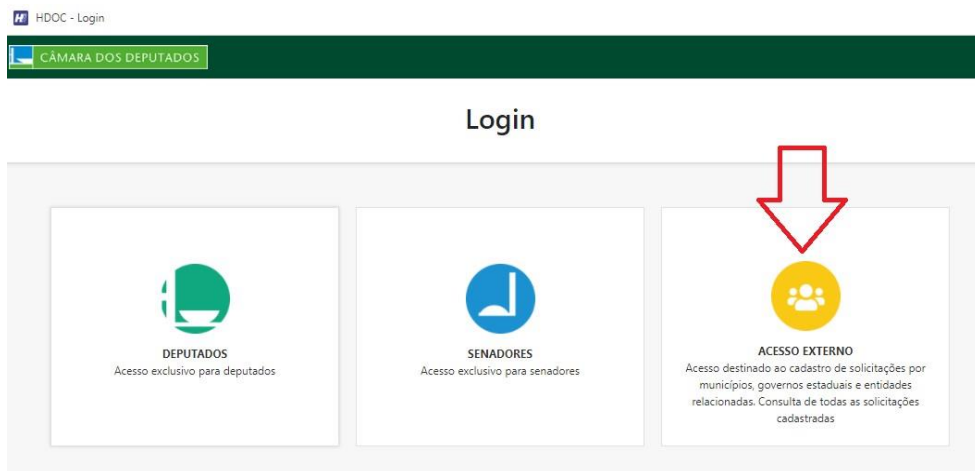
HDOC - Login

CÂMARA DOS DEPUTADOS

Login

DEPUTADOS
Acesso exclusivo para deputados

SENADORES
Acesso exclusivo para senadores

ACESSO EXTERNO
Acesso destinado ao cadastro de solicitações por municípios, governos estaduais e entidades relacionadas. Consulta de todas as solicitações cadastradas